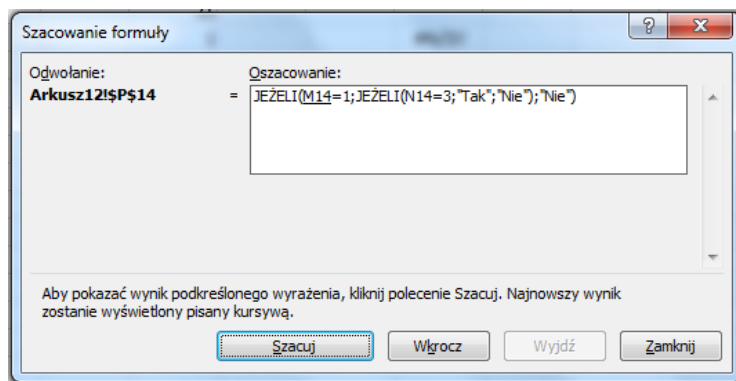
Szacowanie formuły

?

X

Odwołanie:
Arkusz12!$P$14

=

Oszacowanie:
JEŻELI(M14=1;JEŻELI(N14=3;"Tak";"Nie");"Nie")

Aby pokazać wynik podkreślonego wyrażenia, kliknij polecenie Szacuj. Najnowszy wynik zostanie wyświetlony pisany kursywą.

Szacuj

Wkrocz

Wyjdź

Zamknij